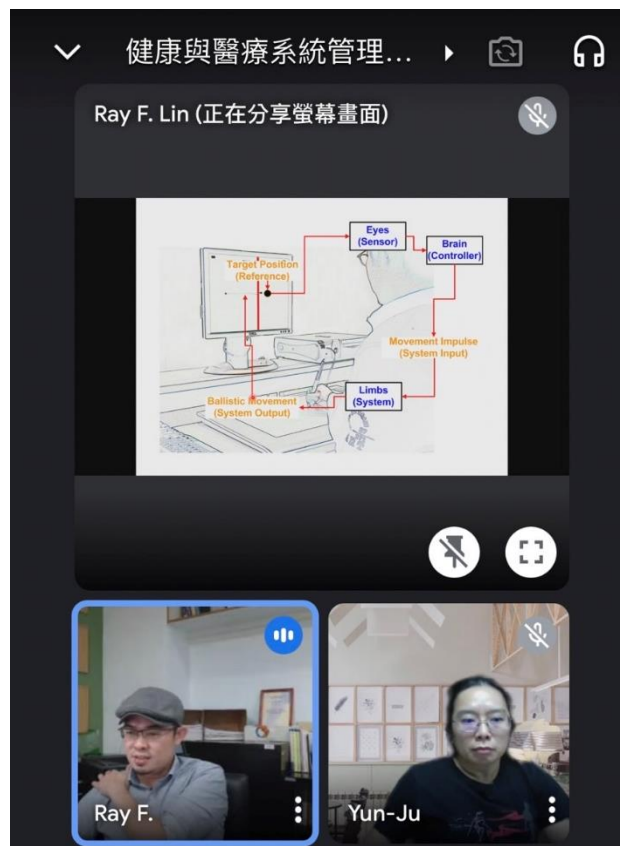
健康與醫療系統管理...

Ray F. Lin (正在分享螢幕畫面)

Eyes (Sensor)

Brain (Controller)

Target Position (Reference)

Movement Impulse (System Input)

Limbs (System)

Ballistic Movement (System Output)

Ray F.

Yun-Ju